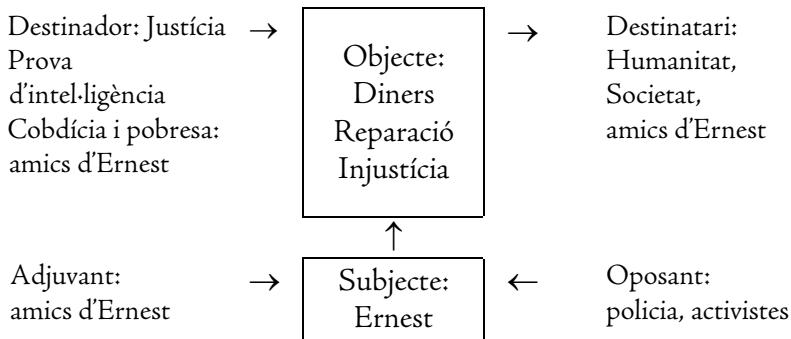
Destinador: Justícia
Prova
d'intel·ligència
Cobdícia i pobresa:
amics d'Ernest

→

Objecte:
Diners
Reparació
Injustícia

→

Destinatari:
Humanitat,
Societat,
amics d'Ernest

↑

Adjuvant:
amics d'Ernest

→

Subjecte:
Ernest

←

Oposant:
policia, activistes